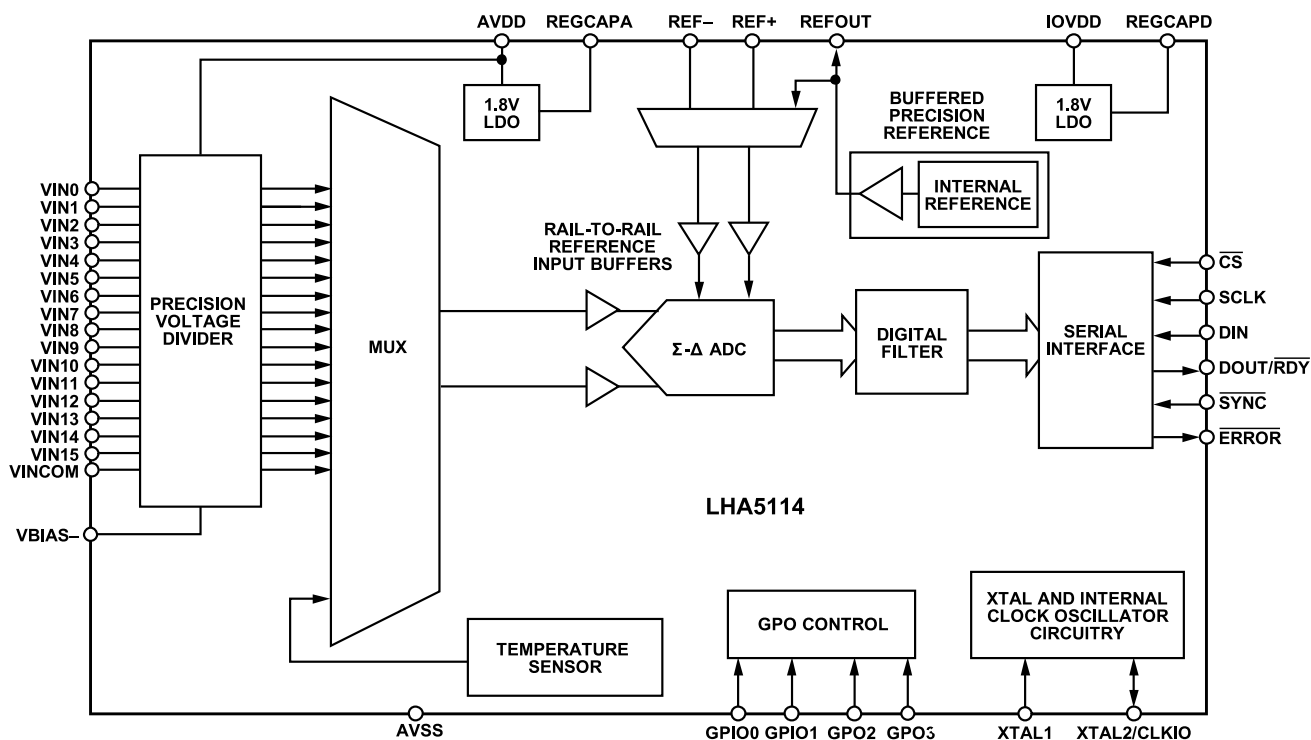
AVDD REGCAPA REF– REF+ REFOUT IOVDD REGCAPD

1.8V LDO

1.8V LDO

BUFFERED PRECISION REFERENCE

INTERNAL REFERENCE

VIN0
VIN1
VIN2
VIN3
VIN4
VIN5
VIN6
VIN7
VIN8
VIN9
VIN10
VIN11
VIN12
VIN13
VIN14
VIN15
VINCOM

PRECISION VOLTAGE DIVIDER

MUX

RAIL-TO-RAIL REFERENCE INPUT BUFFERS

Σ-Δ ADC

DIGITAL FILTER

SERIAL INTERFACE

$\overline{CS}$
SCLK
DIN
DOUT/$\overline{RDY}$
$\overline{SYNC}$
$\overline{ERROR}$

LHA5114

VBIAS–

TEMPERATURE SENSOR

GPO CONTROL

XTAL AND INTERNAL CLOCK OSCILLATOR CIRCUITRY

AVSS GPIO0 GPIO1 GPO2 GPO3 XTAL1 XTAL2/CLKIO